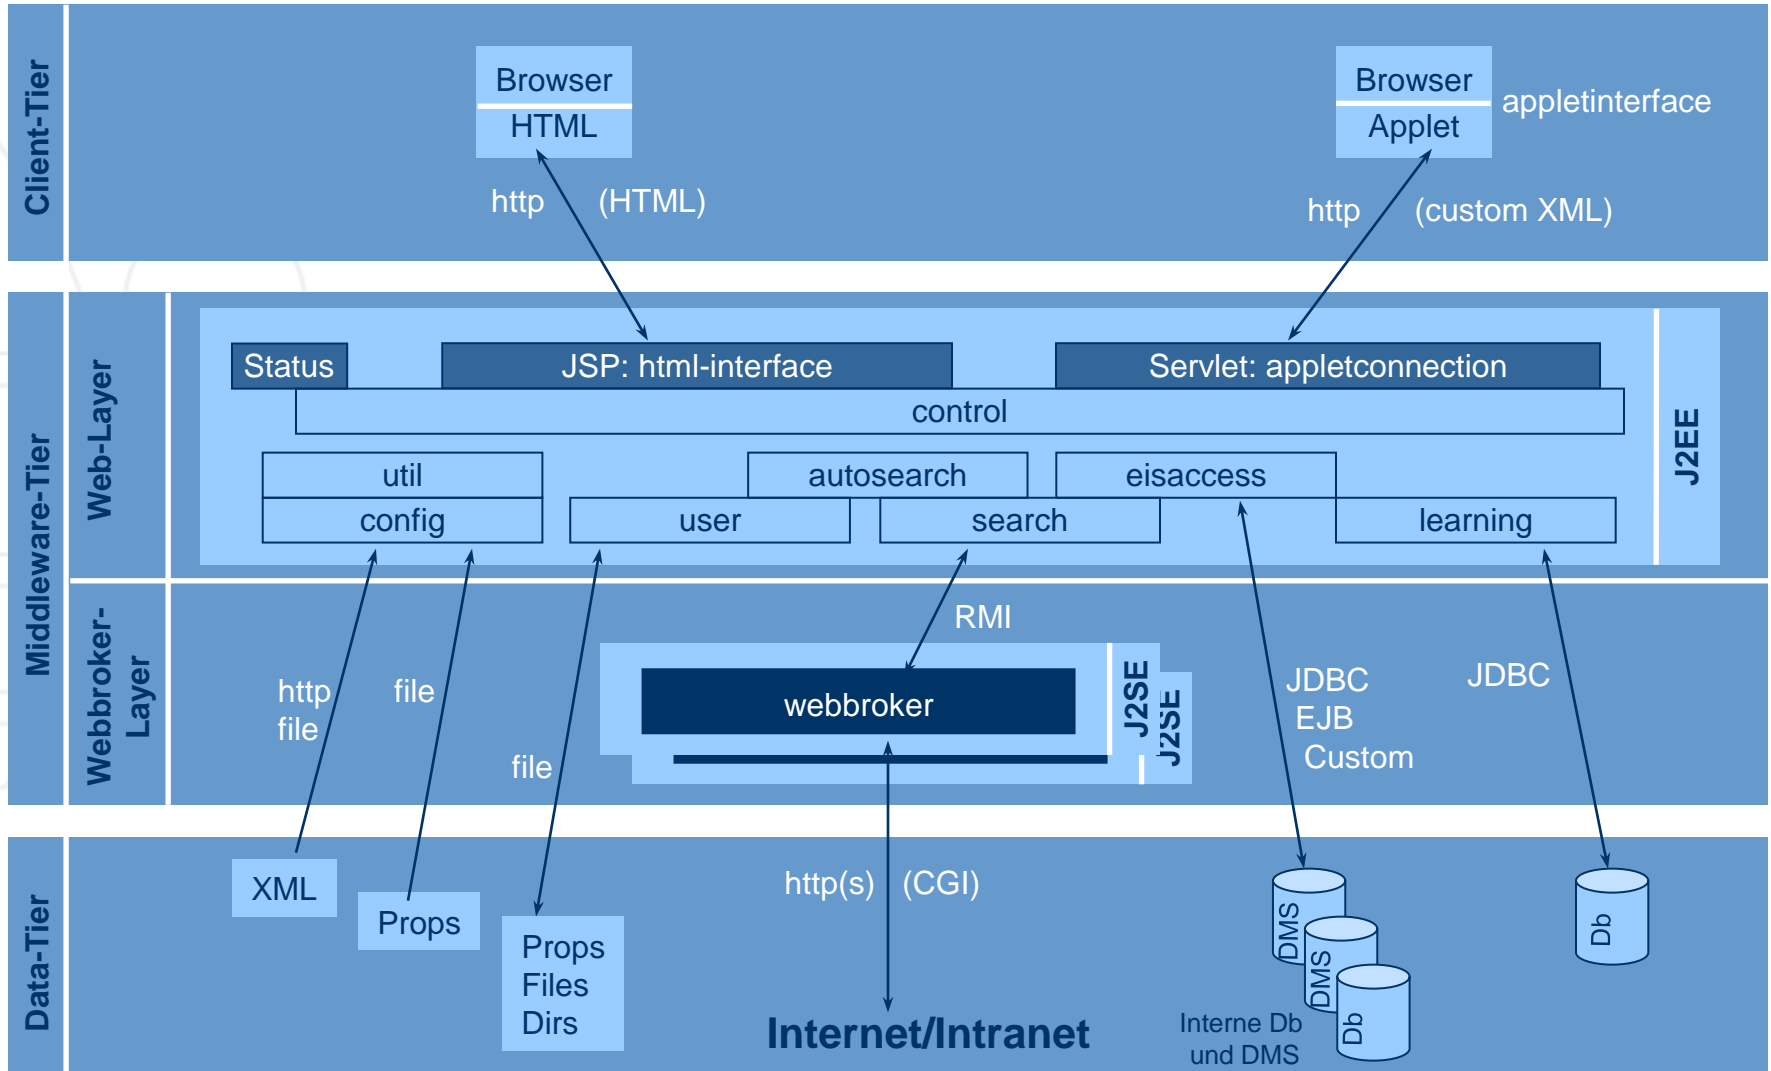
Client-Tier

Browser
HTML

Browser
Applet
appletinterface

http (HTML)

http (custom XML)

Middleware-Tier

Web-Layer

Status
JSP: html-interface
Servlet: appletconnection
control
util
config
autosearch
user
search
eisaccess
learning
J2EE

Webbroker-Layer

RMI
webbroker
J2SE
J2SE

http
file
file
file

JDBC
EJB
Custom

JDBC

Data-Tier

XML
Props
Props
Files
Dirs

http(s) (CGI)

Internet/Intranet

DMS
DMS
Db
Interne Db
und DMS

Db